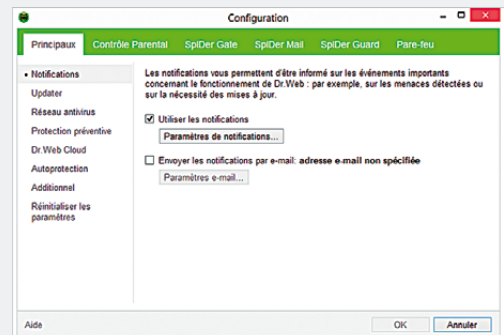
Configuration

Principaux | Contrôle Parental | SpIDer Gate | SpIDer Mail | SpIDer Guard | Pare-feu

• Notifications
Updater
Réseau antivirus
Protection préventive
Dr.Web Cloud
Autoprotection
Additionnel
Réinitialiser les paramètres

Les notifications vous permettent d'être informé sur les événements importants concernant le fonctionnement de Dr.Web : par exemple, sur les menaces détectées ou sur la nécessité des mises à jour.

☑ Utiliser les notifications
Paramètres de notifications...

☐ Envoyer les notifications par e-mail: adresse e-mail non spécifiée
Paramètres e-mail...

Aide
OK
Annuler